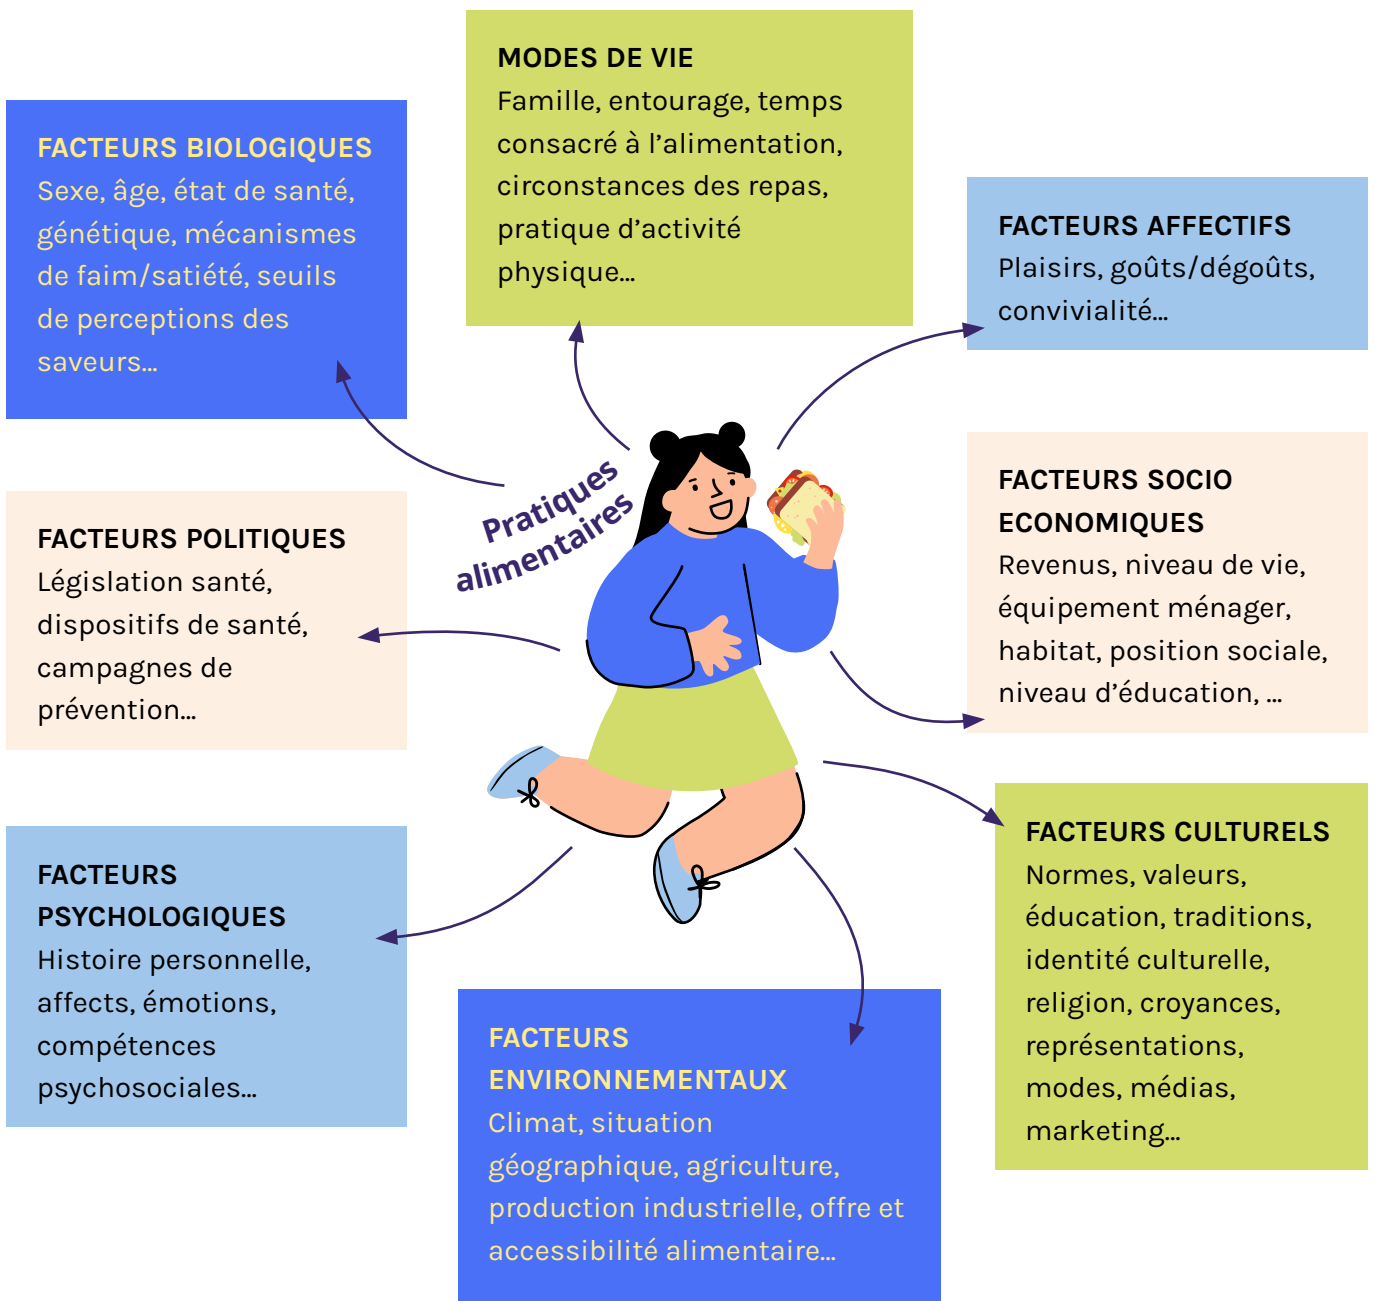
MODES DE VIE
Famille, entourage, temps consacré à l'alimentation, circonstances des repas, pratique d'activité physique...

FACTEURS BIOLOGIQUES
Sexe, âge, état de santé, génétique, mécanismes de faim/satiété, seuils de perceptions des saveurs...

FACTEURS AFFECTIFS
Plaisirs, goûts/dégoûts, convivialité...

Pratiques alimentaires

FACTEURS POLITIQUES
Législation santé, dispositifs de santé, campagnes de prévention...

FACTEURS SOCIO ECONOMIQUES
Revenus, niveau de vie, équipement ménager, habitat, position sociale, niveau d'éducation, ...

FACTEURS PSYCHOLOGIQUES
Histoire personnelle, affects, émotions, compétences psychosociales...

FACTEURS CULTURELS
Normes, valeurs, éducation, traditions, identité culturelle, religion, croyances, représentations, modes, médias, marketing...

FACTEURS ENVIRONNEMENTAUX
Climat, situation géographique, agriculture, production industrielle, offre et accessibilité alimentaire...